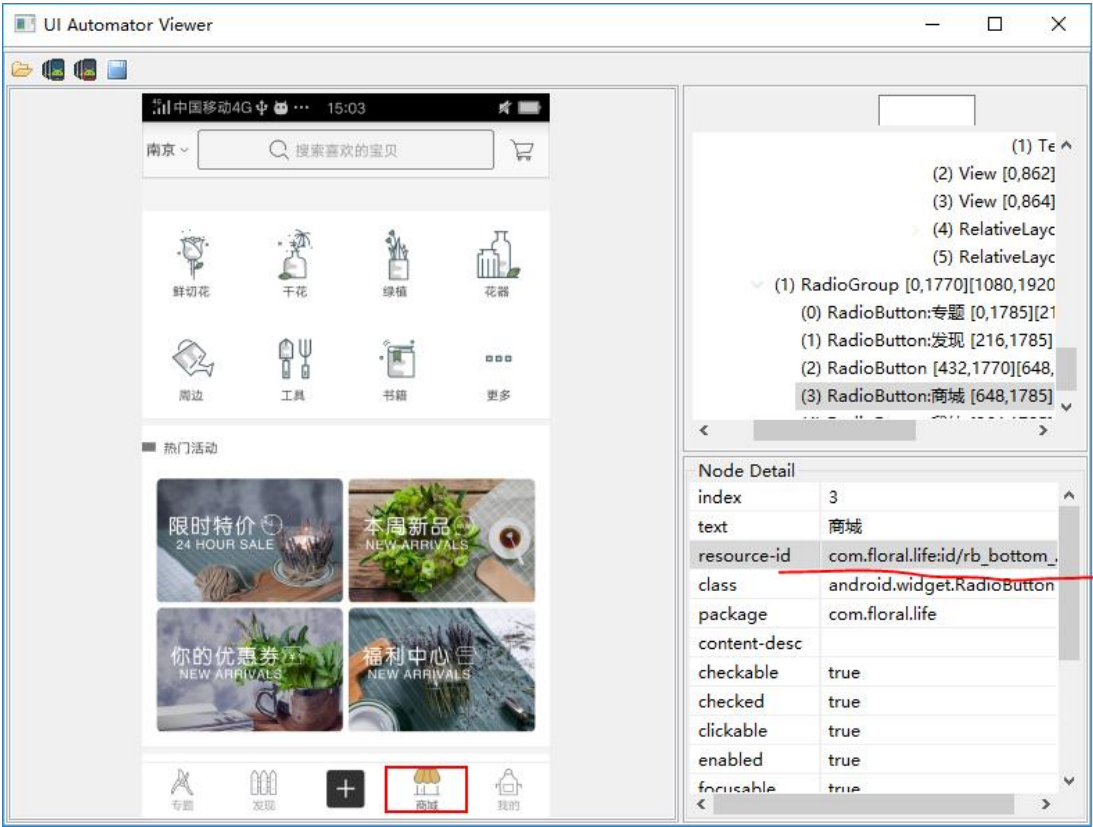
UI Automator Viewer

中国移动4G 15:03

南京 搜索喜欢的宝贝

鲜切花 干花 绿植 花器

周边 工具 书籍 更多

热门活动

限时特价
24 HOUR SALE

本周新品
NEW ARRIVALS

你的优惠券
NEW ARRIVALS

福利中心
NEW ARRIVALS

专题 发现 + 商城 我的

(1) Te
(2) View [0,862]
(3) View [0,864]
(4) RelativeLayc
(5) RelativeLayc
(1) RadioGroup [0,1770][1080,1920
(0) RadioButton:专题 [0,1785][21
(1) RadioButton:发现 [216,1785]
(2) RadioButton [432,1770][648,
(3) RadioButton:商城 [648,1785]

Node Detail

| | |
|---|---|
| index | 3 |
| text | 商城 |
| resource-id | com.floral.life:id/rb_bottom_ |
| class | android.widget.RadioButton |
| package | com.floral.life |
| content-desc | |
| checkable | true |
| checked | true |
| clickable | true |
| enabled | true |
| focusable | true |